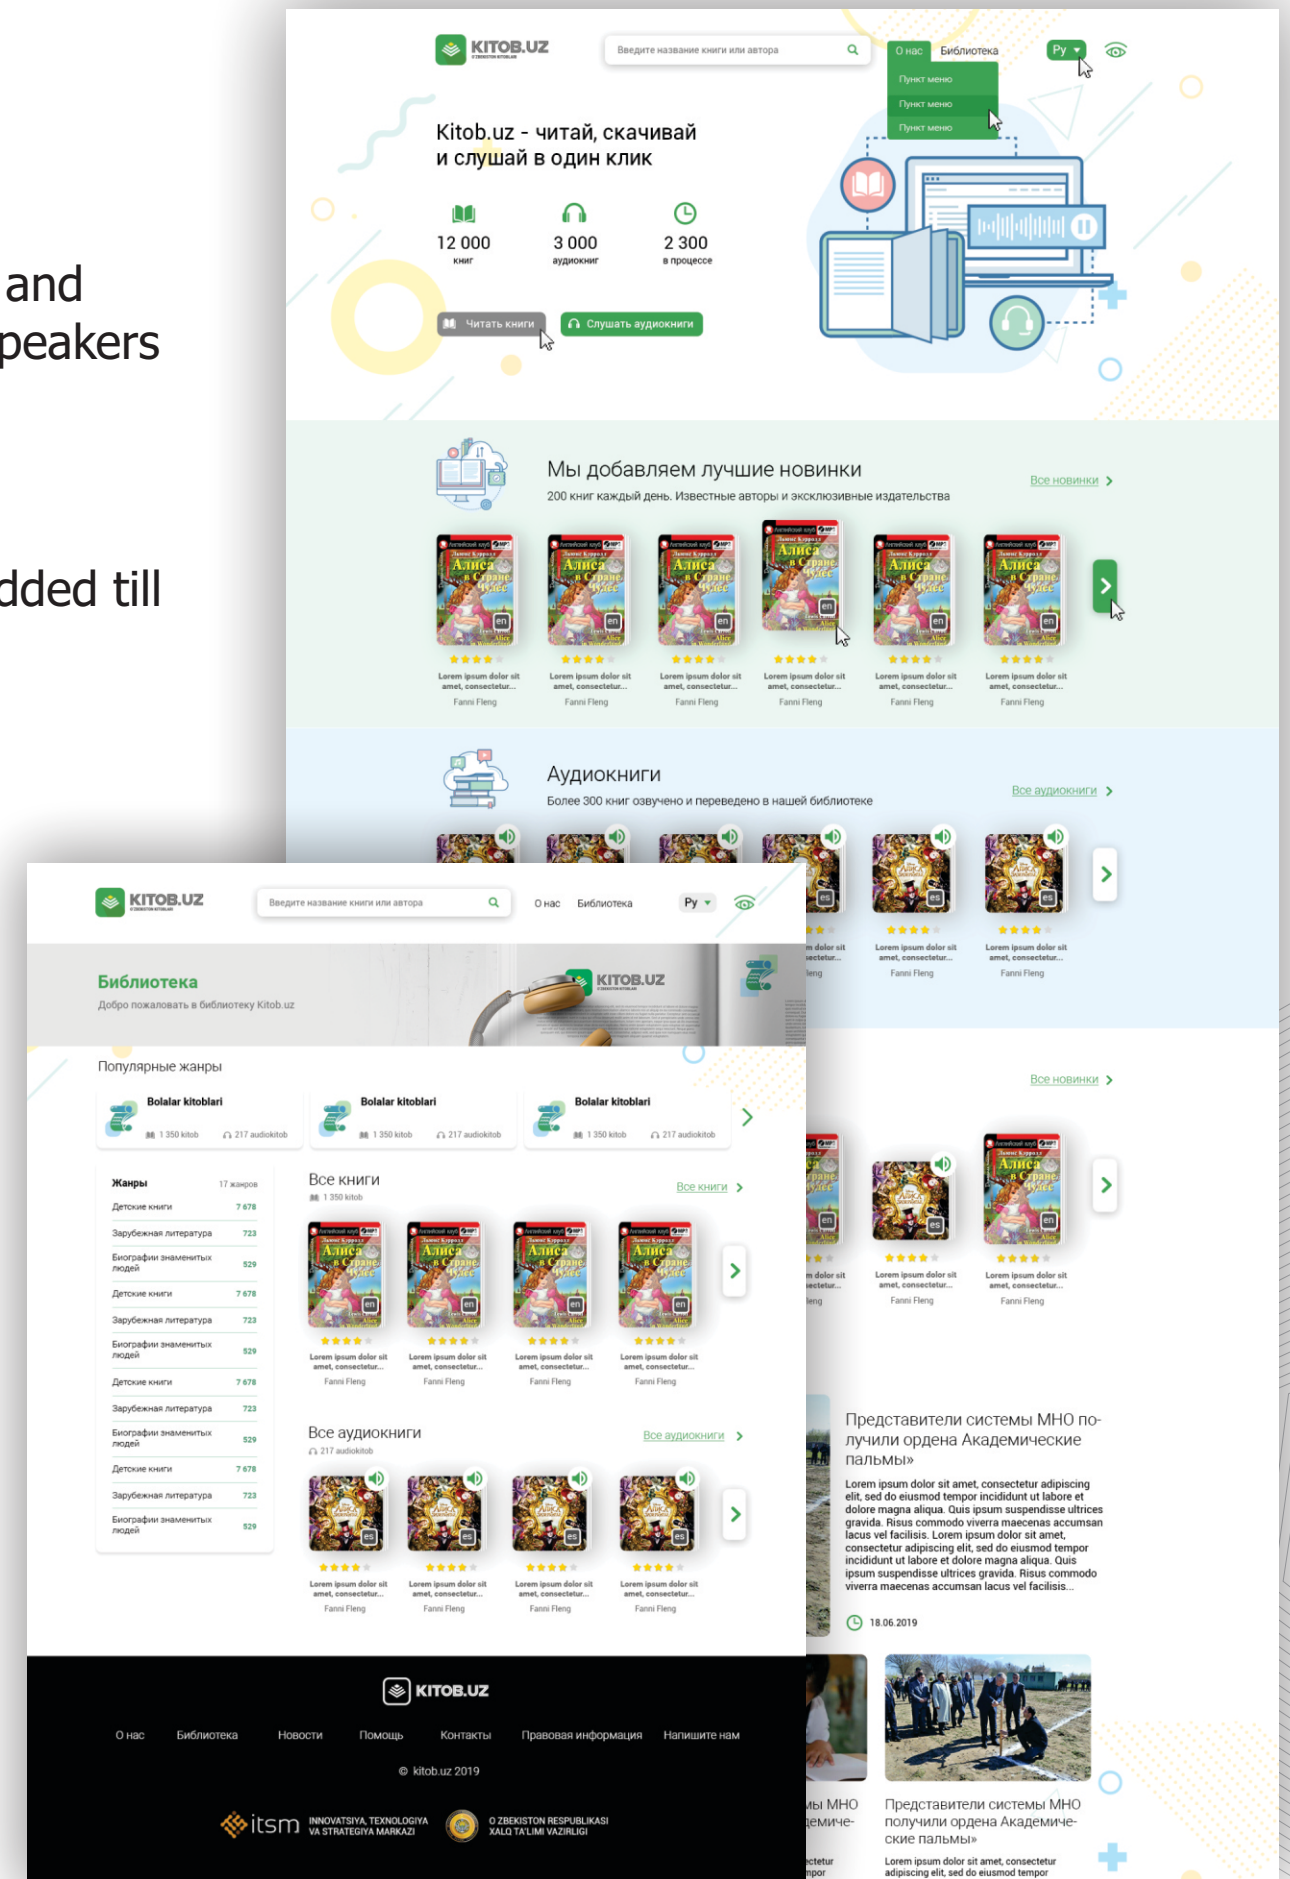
and
peakers

dded till

KITOB.UZ

Введите название книги или автора

О нас Библиотека

Пункт меню
Пункт меню
Пункт меню

Ру

Kitob.uz - читай, скачивай и слушай в один клик

12 000
книг

3 000
аудиокниг

2 300
в процессе

Читать книги

Слушать аудиокниги

Мы добавляем лучшие новинки
200 книг каждый день. Известные авторы и эксклюзивные издательства

Все новинки

Lorem ipsum dolor sit amet, consectetur...
Fanni Fleng

Аудиокниги
Более 300 книг озвучено и переведено в нашей библиотеке

Все аудиокниги

Lorem ipsum dolor sit amet, consectetur...
Fanni Fleng

Все новинки

Lorem ipsum dolor sit amet, consectetur...
Fanni Fleng

Представители системы МНО получили ордена Академические пальмы»

Lorem ipsum dolor sit amet, consectetur adipiscing elit, sed do eiusmod tempor incididunt ut labore et dolore magna aliqua. Quis ipsum suspendisse ultrices gravida. Risus commodo viverra maecenas accumsan lacus vel facilisis. Lorem ipsum dolor sit amet, consectetur adipiscing elit, sed do eiusmod tempor incididunt ut labore et dolore magna aliqua. Quis ipsum suspendisse ultrices gravida. Risus commodo viverra maecenas accumsan lacus vel facilisis...

18.06.2019

Представители системы МНО получили ордена Академические пальмы»

Lorem ipsum dolor sit amet, consectetur adipiscing elit, sed do eiusmod tempor

KITOB.UZ

Введите название книги или автора

О нас Библиотека

Ру

Библиотека
Добро пожаловать в библиотеку Kitob.uz

KITOB.UZ

Популярные жанры

Bolalar kitoblari
1 350 kitob 217 audiokitob

Bolalar kitoblari
1 350 kitob 217 audiokitob

Bolalar kitoblari
1 350 kitob 217 audiokitob

| Жанры | 17 жанров |
|---|---|
| Детские книги | 7 678 |
| Зарубежная литература | 723 |
| Биографии знаменитых людей | 529 |
| Детские книги | 7 678 |
| Зарубежная литература | 723 |
| Биографии знаменитых людей | 529 |
| Детские книги | 7 678 |
| Зарубежная литература | 723 |
| Биографии знаменитых людей | 529 |
| Детские книги | 7 678 |
| Зарубежная литература | 723 |
| Биографии знаменитых людей | 529 |

Все книги
1 350 kitob

Все книги

Lorem ipsum dolor sit amet, consectetur...
Fanni Fleng

Все аудиокниги
217 audiokitob

Все аудиокниги

Lorem ipsum dolor sit amet, consectetur...
Fanni Fleng

KITOB.UZ

О нас Библиотека Новости Помощь Контакты Правовая информация Напишите нам

© kitob.uz 2019

itsm INNOVATSIYA, TEXNOLOGIYA VA STRATEGIYA MARKAZI

O'ZBEKISTON RESPUBLIKASI XALQ TA'LIMI VAZIRLIGI